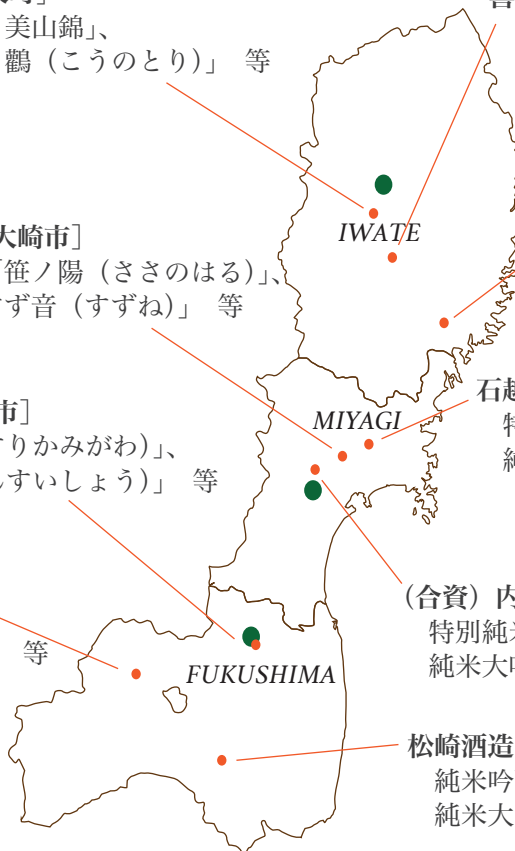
美山錦」、
鸛（こうのとり）」 等

IWATE

大崎市］
「笹ノ陽（ささのはる）」、
すず音（すずね）」 等

市］
りかみがわ）」、
んすいしょう）」 等

MIYAGI

石越
特
純

（合資）内
特別純米
純米大吟

等

FUKUSHIMA

松崎酒造
純米吟
純米大